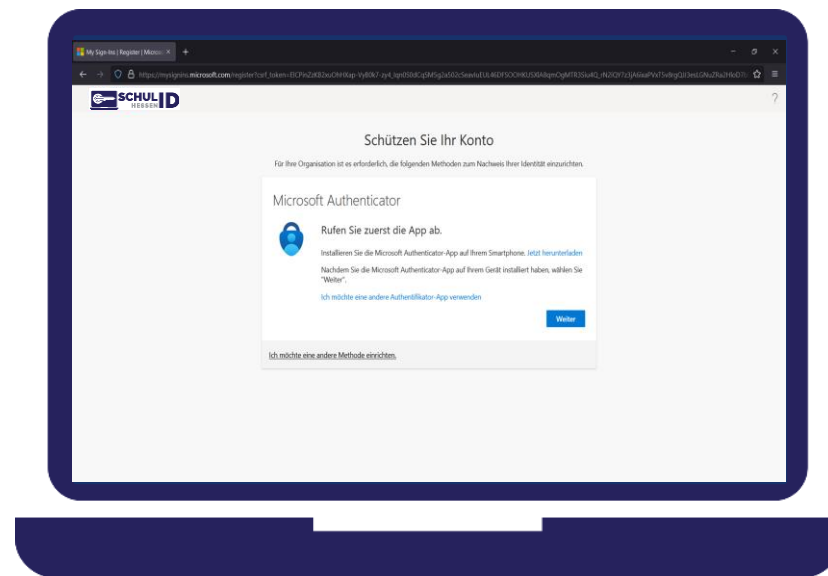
My Sign-Ins | Register | Microso ×

https://mysignins.microsoft.com/register?csrf_token=ElCPinZdEB2xuOhHXap-VyB0k7-zy4_lqnU50dCqSMSg2a502cSewIuIUL4KDFSOCHKUSl0A8qmOgMTR3Siu4Q_rN2GY7c3jA6eaPVxT5v8rgQU3esLGNuZRa2HbOT

SCHUL ID HESSEN

?

Schützen Sie Ihr Konto

Für Ihre Organisation ist es erforderlich, die folgenden Methoden zum Nachweis Ihrer Identität einzurichten.

Microsoft Authenticator

Rufen Sie zuerst die App ab.

Installieren Sie die Microsoft Authenticator-App auf Ihrem Smartphone. Jetzt herunterladen

Nachdem Sie die Microsoft Authenticator-App auf Ihrem Gerät installiert haben, wählen Sie "Weiter".

Ich möchte eine andere Authentifikator-App verwenden

Weiter

Ich möchte eine andere Methode einrichten.